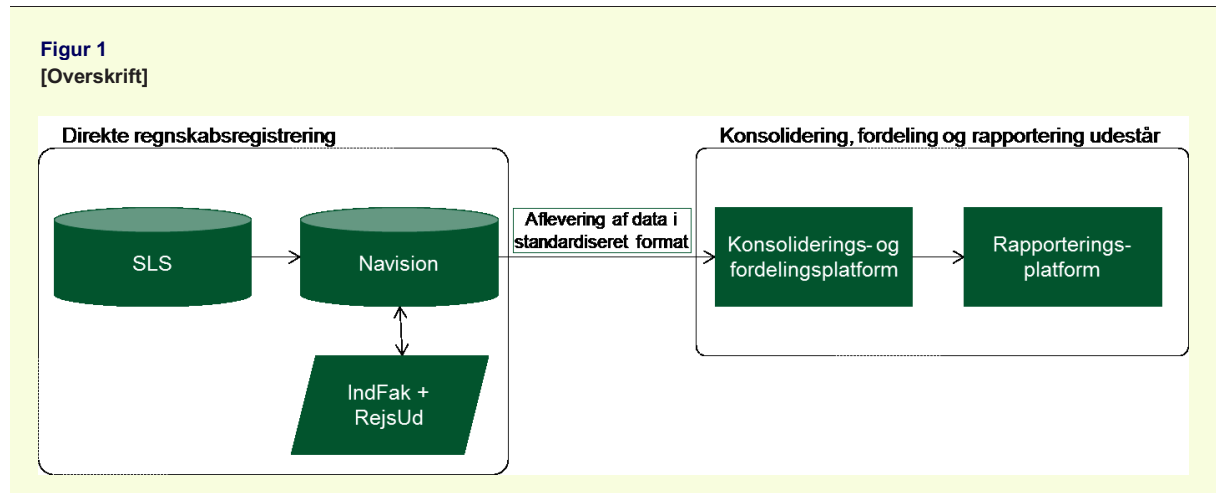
Figur 1
[Overskrift]

Direkte regnskabsregistrering

SLS

Navision

IndFak + RejsUd

Aflevering af data i standardiseret format

Konsolidering, fordeling og rapportering udestår

Konsoliderings- og fordelingsplatform

Rapporterings-platform